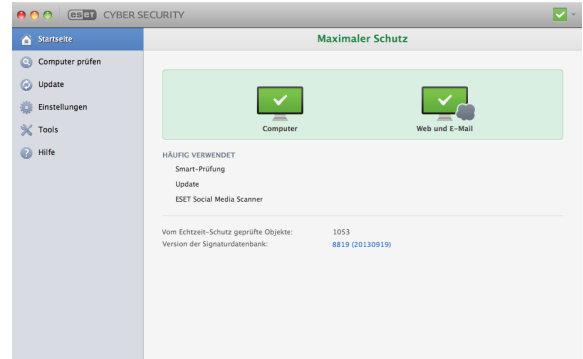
eset CYBER SECURITY

Startseite
Computer prüfen
Update
Einstellungen
Tools
Hilfe

Maximaler Schutz

Computer
Web und E-Mail

HÄUFIG VERWENDET
Smart-Prüfung
Update
ESET Social Media Scanner

Vom Echtzeit-Schutz geprüfte Objekte: 1053
Version der Signaturdatenbank: 8819 (20130919)